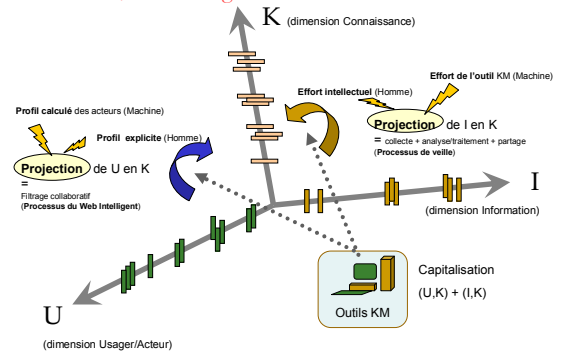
K (dimension Connaissance)

Effort intellectuel (Homme)

Effort de l'outil KM (Machine)

Profil calculé des acteurs (Machine)

Profil explicite (Homme)

Projection de I en K
= collecte + analyse/traitement + partage
(Processus de veille)

Projection de U en K
=
Filtrage collaboratif
(Processus du Web Intelligent)

I

(dimension Information)

Capitalisation
(U,K) + (I,K)

Outils KM

U

(dimension Usager/Acteur)